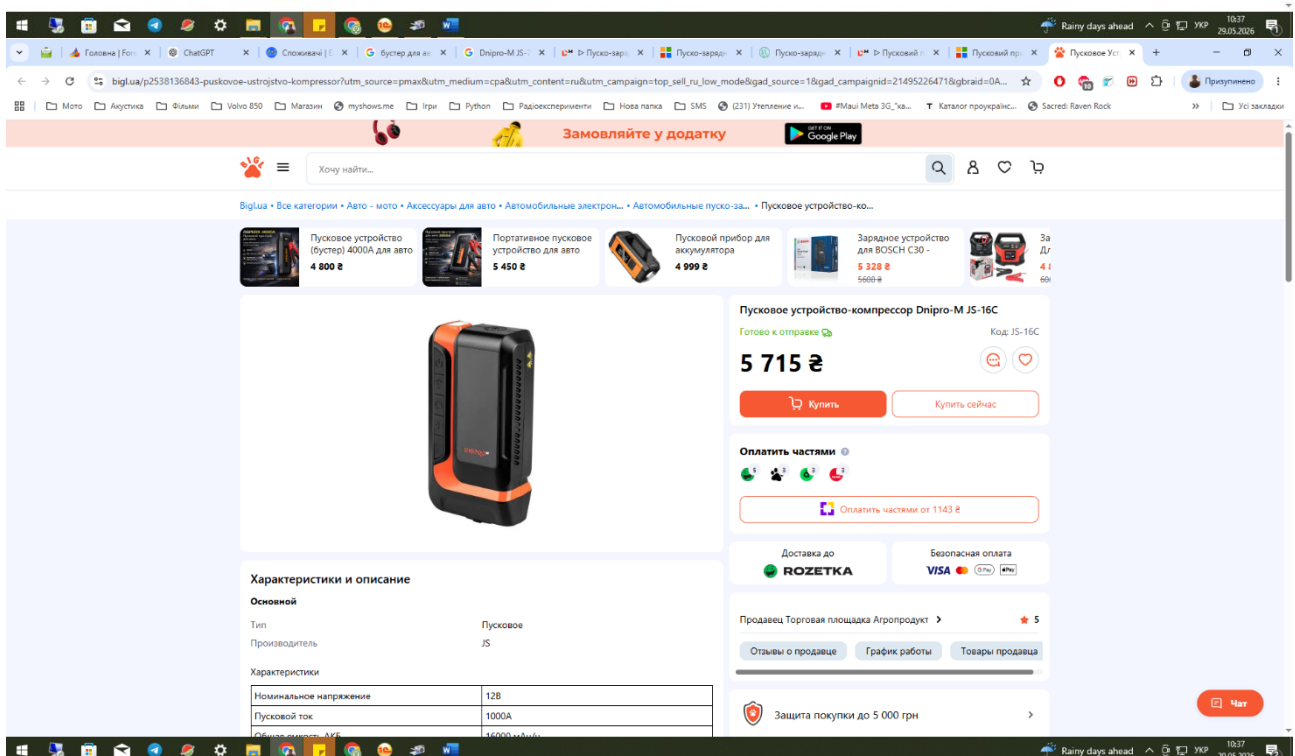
Rainy days ahead УКР 10:37 29.05.2026

Головна | For ×
ChatGPT ×
Споживачі | ×
бустер для а ×
Dnipro-M JS ×
Пуско-заряд ×
Пуско-заряд ×
Пуско-заряд ×
Пусковий ×
Пусковий пр ×
Пусковое Уст ×

bigl.ua/p2538136843-puskovoe-ustrojstvo-kompressor?utm_source=pmax&utm_medium=cpa&utm_content=ru&utm_campaign=top_sell_ru_low_mode&gad_source=1&gad_campaignid=21495226471&gbraid=0A...

Призупинено

Мото Акустика Фільми Volvo 850 Магазин myshows.me Ігри Python Радіоексперименти Нова папка SMS (231) Утепление и... #Maui Meta 3G_"ка... Каталог проукраїнс... Sacred: Raven Rock » Усі закладки

Замовляйте у додатку GET IT ON Google Play

Хочу найти...

Bigl.ua • Все категории • Авто - мото • Аксессуары для авто • Автомобильные электрон... • Автомобильные пуско-за... • Пусковое устройство-ко...

Пусковое устройство (бустер) 4000А для авто 4 800 ₴
Портативное пусковое устройство для авто 5 450 ₴
Пусковой прибор для аккумулятора 4 999 ₴
Зарядное устройство для BOSCH C30 - 5 328 ₴ 5600 ₴
За Дл 4 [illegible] 60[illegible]

Пусковое устройство-компрессор Dnipro-M JS-16C
Готово к отправке
Код: JS-16C
5 715 ₴
Купить
Купить сейчас

Оплатить частями
Оплатить частями от 1143 ₴

Доставка до ROZETKA
Безопасная оплата VISA

Продавец Торговая площадка Агропродукт 5
Отзывы о продавце График работы Товары продавца

Защита покупки до 5 000 грн

Чат

Характеристики и описание
Основной
Тип Пусковое
Производитель JS
Характеристики

| Номинальное напряжение | 12В |
|---|---|
| Пусковой ток | 1000А |
| Общая емкость АКБ | 16000 мАч |

Rainy days ahead УКР 10:37 29.05.2026